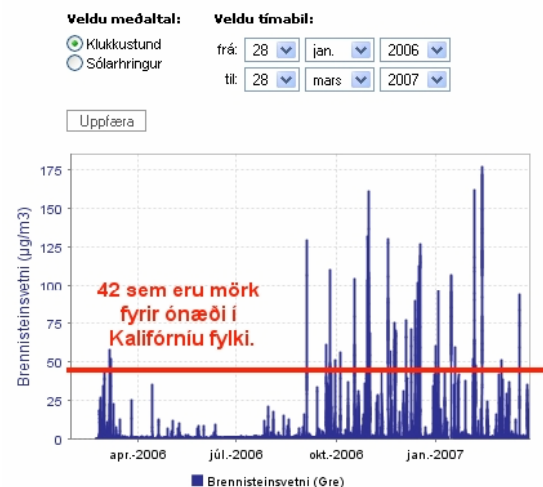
Veldu meðaltal:

Klukkustund
Sólarhringur

Veldu tímabil:

frá: 28 jan. 2006
til: 28 mars 2007

Uppfæra

Brennisteinsvetni (µg/m3)

175
150
125
100
75
50
25
0

42 sem eru mörk fyrir ónæði í Kalifórníu fylki.

apr.-2006
júl.-2006
okt.-2006
jan.-2007

Brennisteinsvetni (Gre)